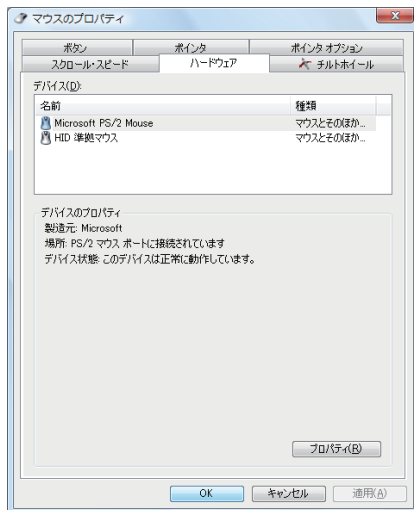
マウスのプロパティ

ボタン
ポインタ
ポインタ オプション
スクロール・スピード
ハードウェア
チルトホイール

デバイス(D):

| 名前 | 種類 |
|---|---|
| Microsoft PS/2 Mouse | マウスとそのほか... |
| HID 準拠マウス | マウスとそのほか... |

デバイスのプロパティ
製造元: Microsoft
場所: PS/2 マウス ポートに接続されています
デバイス状態: このデバイスは正常に動作しています。

プロパティ(R)

OK
キャンセル
適用(A)